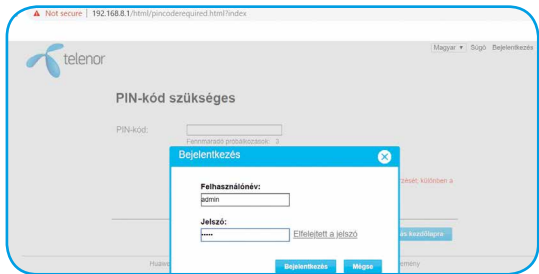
Not secure | 192.168.8.1/html/pincoderequired.html?index

telenor

Magyar ▾ Súgó Bejelentkezés

PIN-kód szükséges

PIN-kód:

Fennmaradó próbálkozások: 3

Bejelentkezés

Felhasználónév:

admin

Jelszó:

•••••

Elfelejtett a jelszó

Bejelentkezés Mégse

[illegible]zését, különben a

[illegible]ás kezdőlapra

Huawe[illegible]

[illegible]emeny